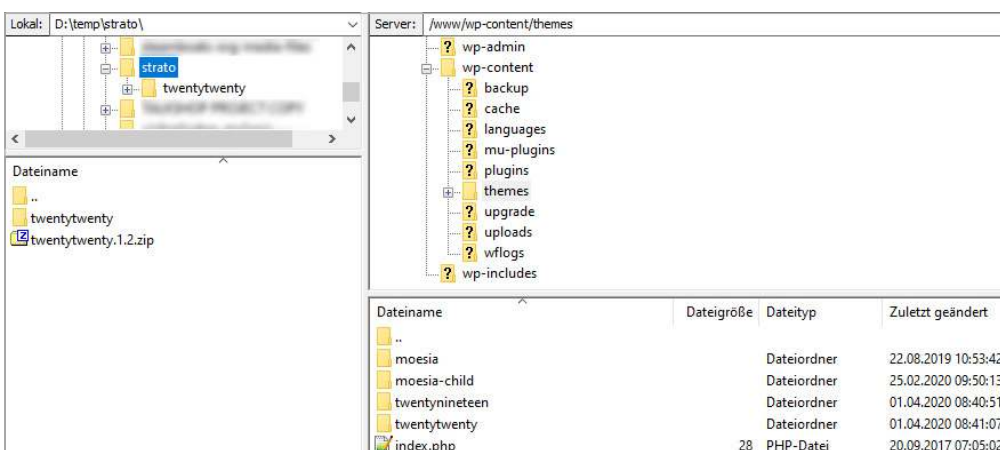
Lokal: D:\temp\strato\

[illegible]
strato
twentytwenty
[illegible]
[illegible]

Dateiname
..
twentytwenty
twentytwenty.1.2.zip

Server: /www/wp-content/themes

wp-admin
wp-content
backup
cache
languages
mu-plugins
plugins
themes
upgrade
uploads
wflogs
wp-includes

| Dateiname | Dateigröße | Dateityp | Zuletzt geändert |
|---|---|---|---|
| .. | | | |
| moesia | | Dateiordner | 22.08.2019 10:53:42 |
| moesia-child | | Dateiordner | 25.02.2020 09:50:13 |
| twentynineteen | | Dateiordner | 01.04.2020 08:40:51 |
| twentytwenty | | Dateiordner | 01.04.2020 08:41:07 |
| index.php | 28 | PHP-Datei | 20.09.2017 07:05:02 |